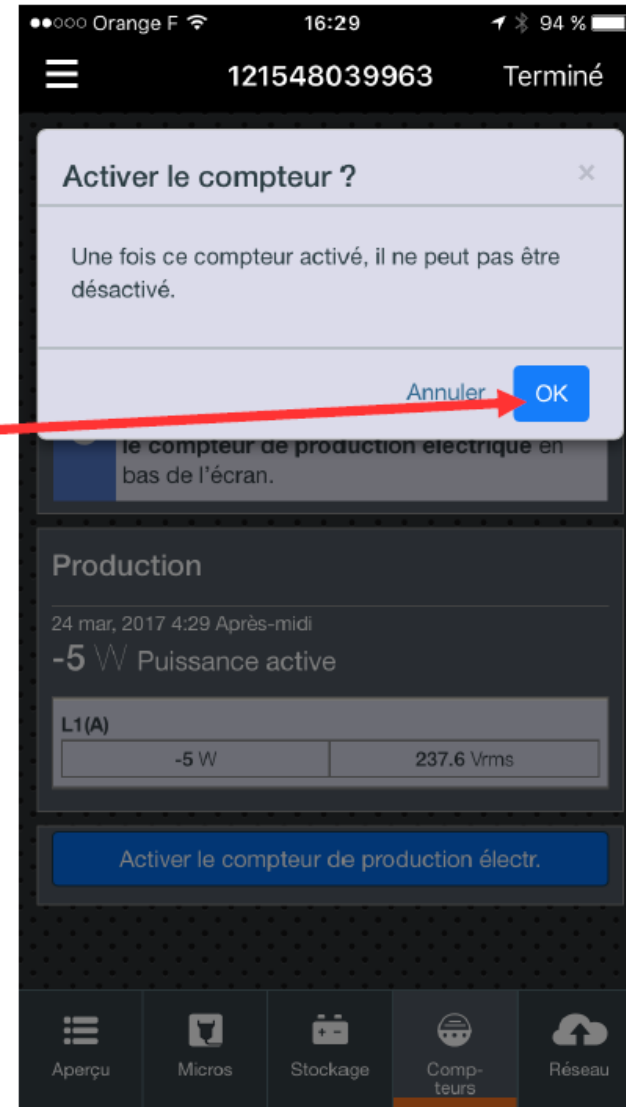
●●○○○ Orange F 16:29 94 %

121548039963 Terminé

Activer le compteur ? ×

Une fois ce compteur activé, il ne peut pas être désactivé.

Annuler OK

le compteur de production électrique en bas de l'écran.

Production

24 mar, 2017 4:29 Après-midi

-5 W Puissance active

L1(A)

| -5 W | 237.6 Vrms |
|---|---|

Activer le compteur de production électr.

Aperçu Micros Stockage Compteurs Réseau